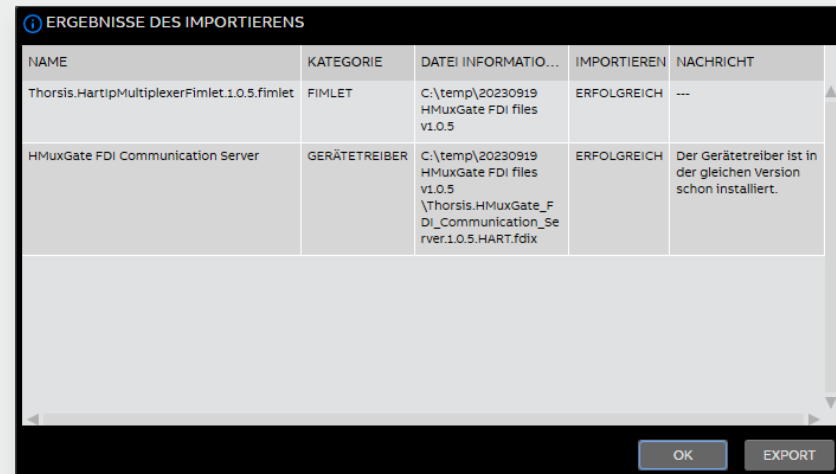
ERGEBNISSE DES IMPORTIERENS

| NAME | KATEGORIE | DATEI INFORMATIO... | IMPORTIEREN | NACHRICHT |
|---|---|---|---|---|
| Thorsis.HartIpMultiplexerFimlet.1.0.5.fimlet | FIMLET | C:\temp\20230919 HMuxGate FDI files v1.0.5 | ERFOLGREICH | --- |
| HMuxGate FDI Communication Server | GERÄTETREIBER | C:\temp\20230919 HMuxGate FDI files v1.0.5 \Thorsis.HMuxGate_FDI_Communication_Server.1.0.5.HART.fdix | ERFOLGREICH | Der Gerätetreiber ist in der gleichen Version schon installiert. |

OK EXPORT